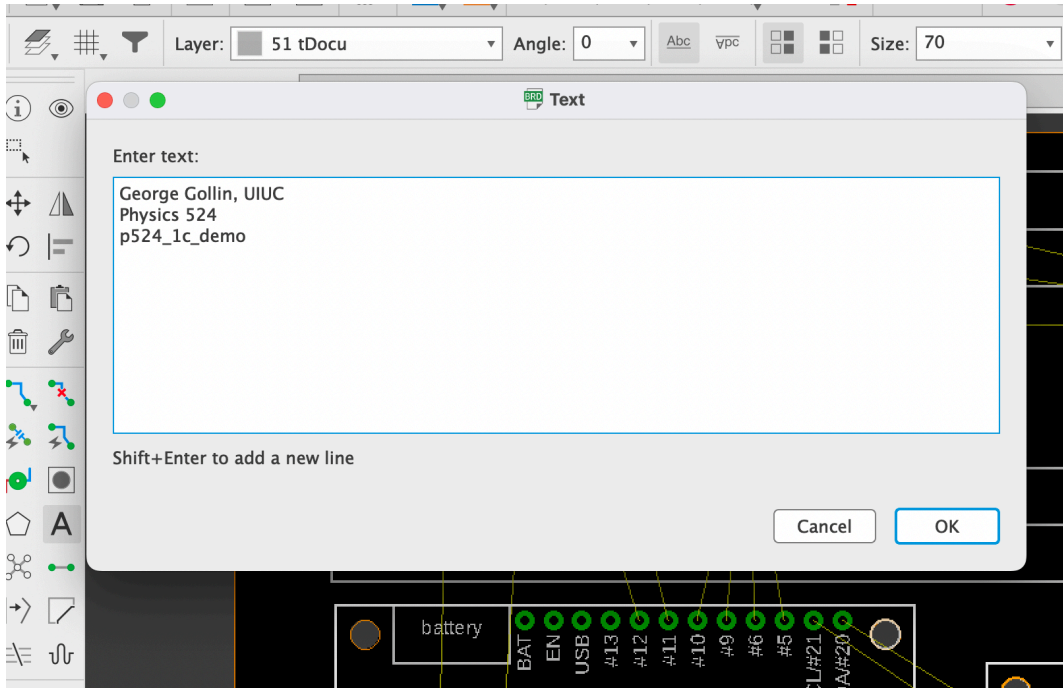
Layer: 51 tDocu
Angle: 0
Abc
Abc
Size: 70

BRD Text

Enter text:

George Gollin, UIUC
Physics 524
p524_1c_demo

Shift+Enter to add a new line

Cancel
OK

battery
BAT
EN
USB
#13
#12
#11
#10
#9
#6
#5
CL/#21
DA/#20